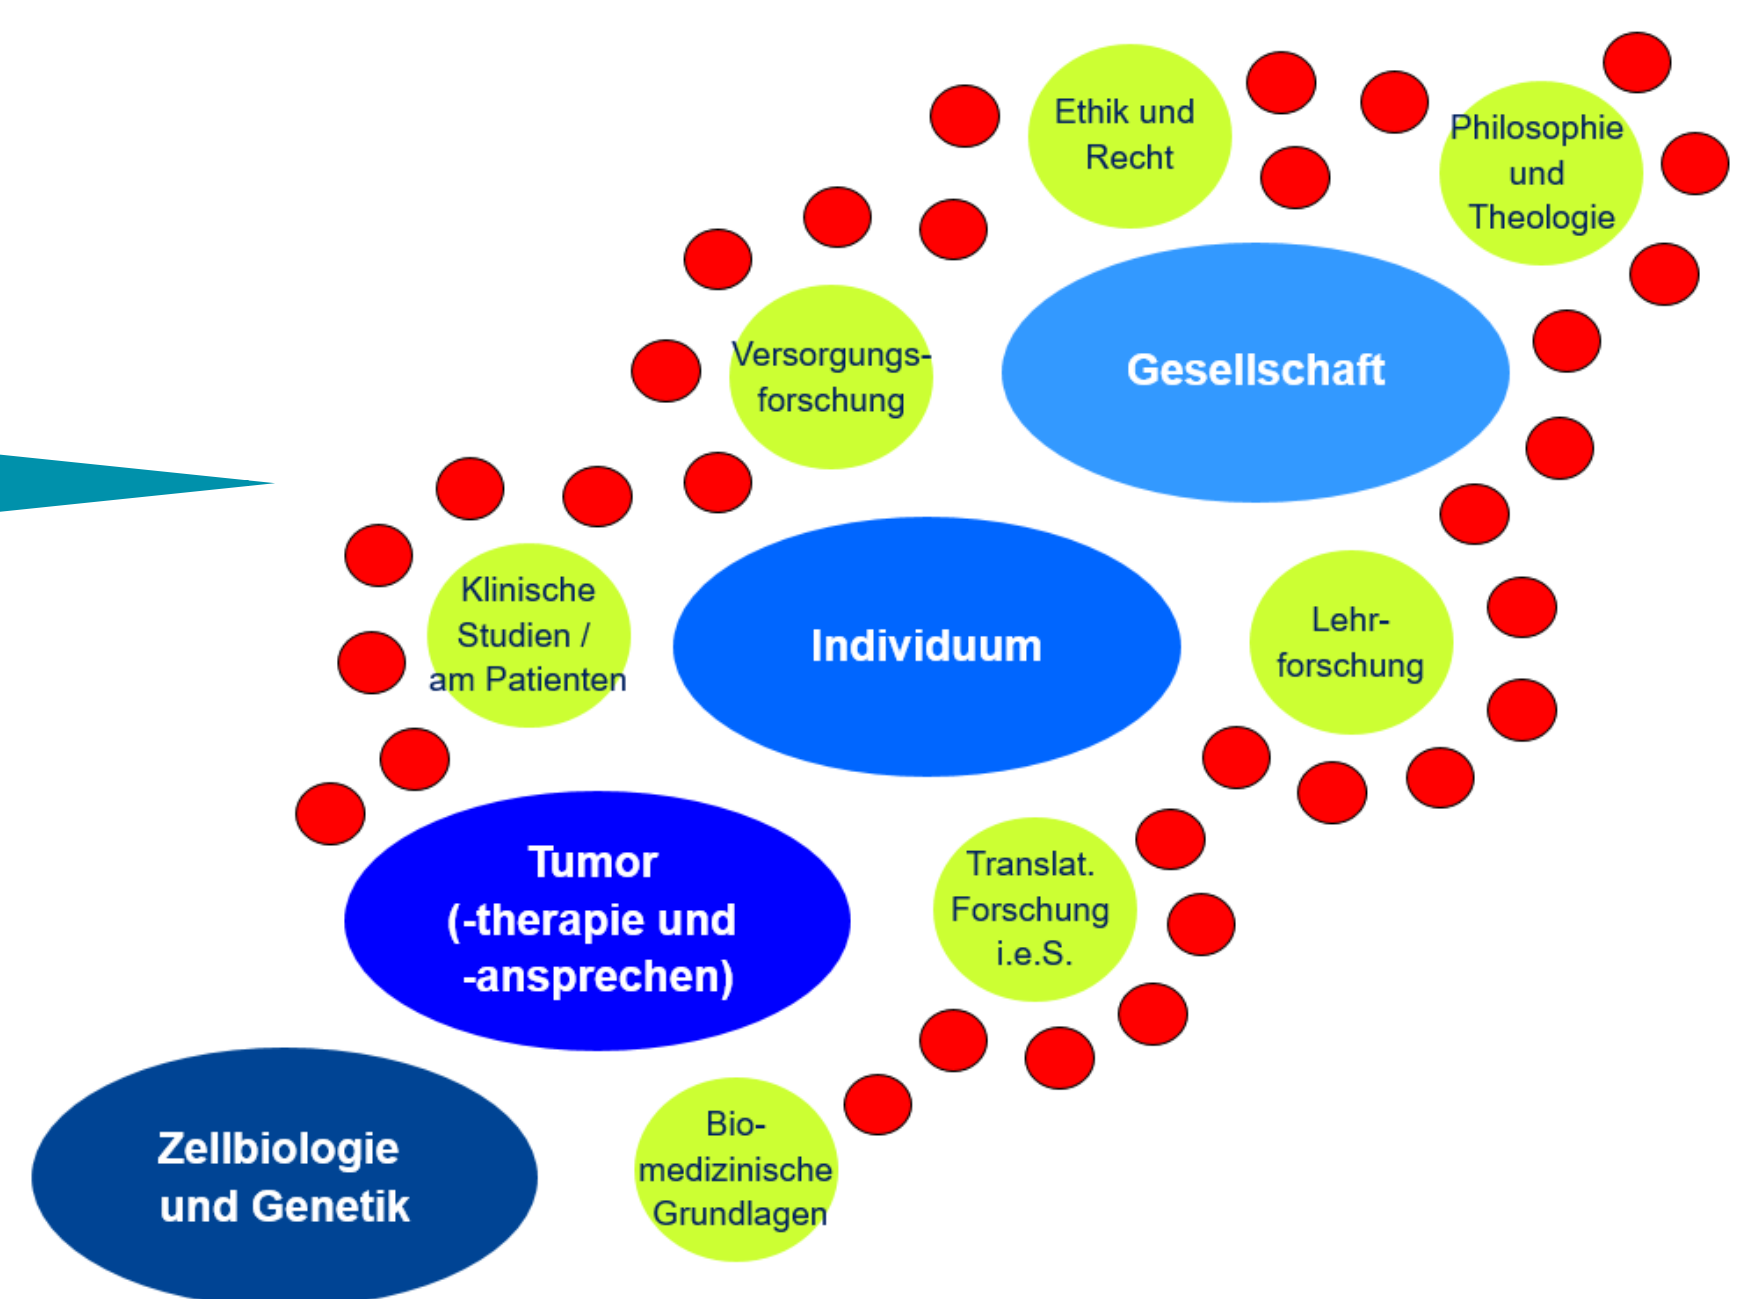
Ethik und Recht

Philosophie und Theologie

Versorgungsforschung

Gesellschaft

Klinische Studien / am Patienten

Individuum

Lehrforschung

Tumor (-therapie und -ansprechen)

Translat. Forschung i.e.S.

Zellbiologie und Genetik

Biomedizinische Grundlagen